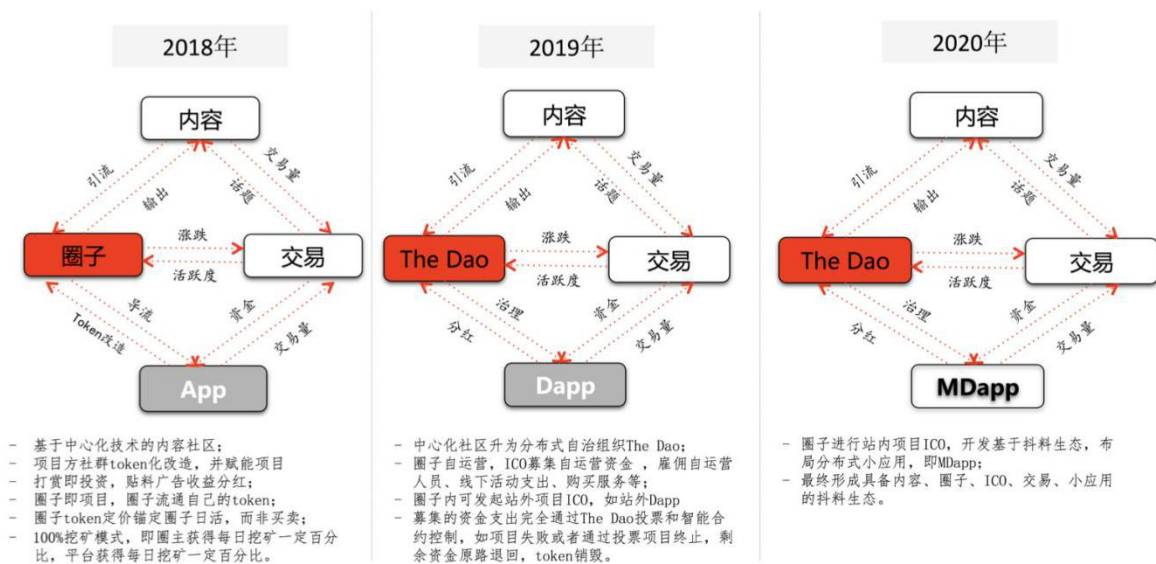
2018年

内容

引流

输出

话题

交易量

圈子

涨跌

活跃度

交易

导流

Token改造

资金

交易量

App

- 基于中心化技术的内容社区；
- 项目方社群token化改造，并赋能项目
- 打赏即投资，贴料广告收益分红；
- 圈子即项目，圈子流通自己的token；
- 圈子token定价锚定圈子日活，而非买卖；
- 100%挖矿模式，即圈主获得每日挖矿一定百分比，平台获得每日挖矿一定百分比。

2019年

内容

引流

输出

话题

交易量

The Dao

涨跌

活跃度

交易

分红

治理

资金

交易量

Dapp

- 中心化社区升为分布式自治组织The Dao；
- 圈子自运营，ICO募集自运营资金，雇佣自运营人员、线下活动支出、购买服务等；
- 圈子内可发起站外项目ICO，如站外Dapp
- 募集的资金支出完全通过The Dao投票和智能合约控制，如项目失败或者通过投票项目终止，剩余资金原路退回，token销毁。

2020年

内容

引流

输出

话题

交易量

The Dao

涨跌

活跃度

交易

分红

治理

资金

交易量

MDapp

- 圈子进行站内项目ICO，开发基于料料生态，布局分布式小应用，即MDapp；
- 最终形成具备内容、圈子、ICO、交易、小应用的料料生态。